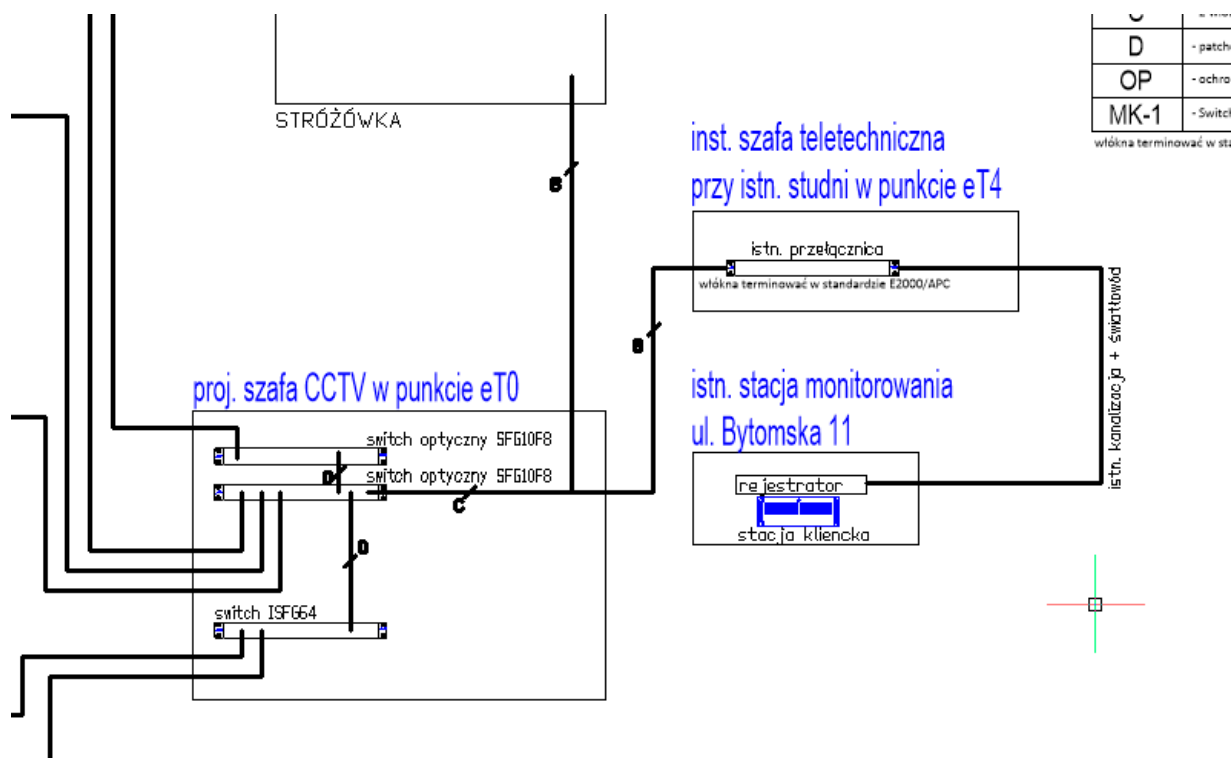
| C | - włó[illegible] |
|---|---|
| D | - patch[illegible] |
| OP | - ochro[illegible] |
| MK-1 | - Switc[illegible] |

włókna terminować w sta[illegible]

STRÓŻÓWKA

B

inst. szafa teletechniczna
przy istn. studni w punkcie eT4

istn. przełącznica
włókna terminować w standardzie E2000/APC

B

istn. kanalizacja + światłowód

proj. szafa CCTV w punkcie eT0

istn. stacja monitorowania
ul. Bytomska 11

switch optyczny SFG10F8
D
switch optyczny SFG10F8
C

rejestrator
stacja kliencka

D

switch ISFG64